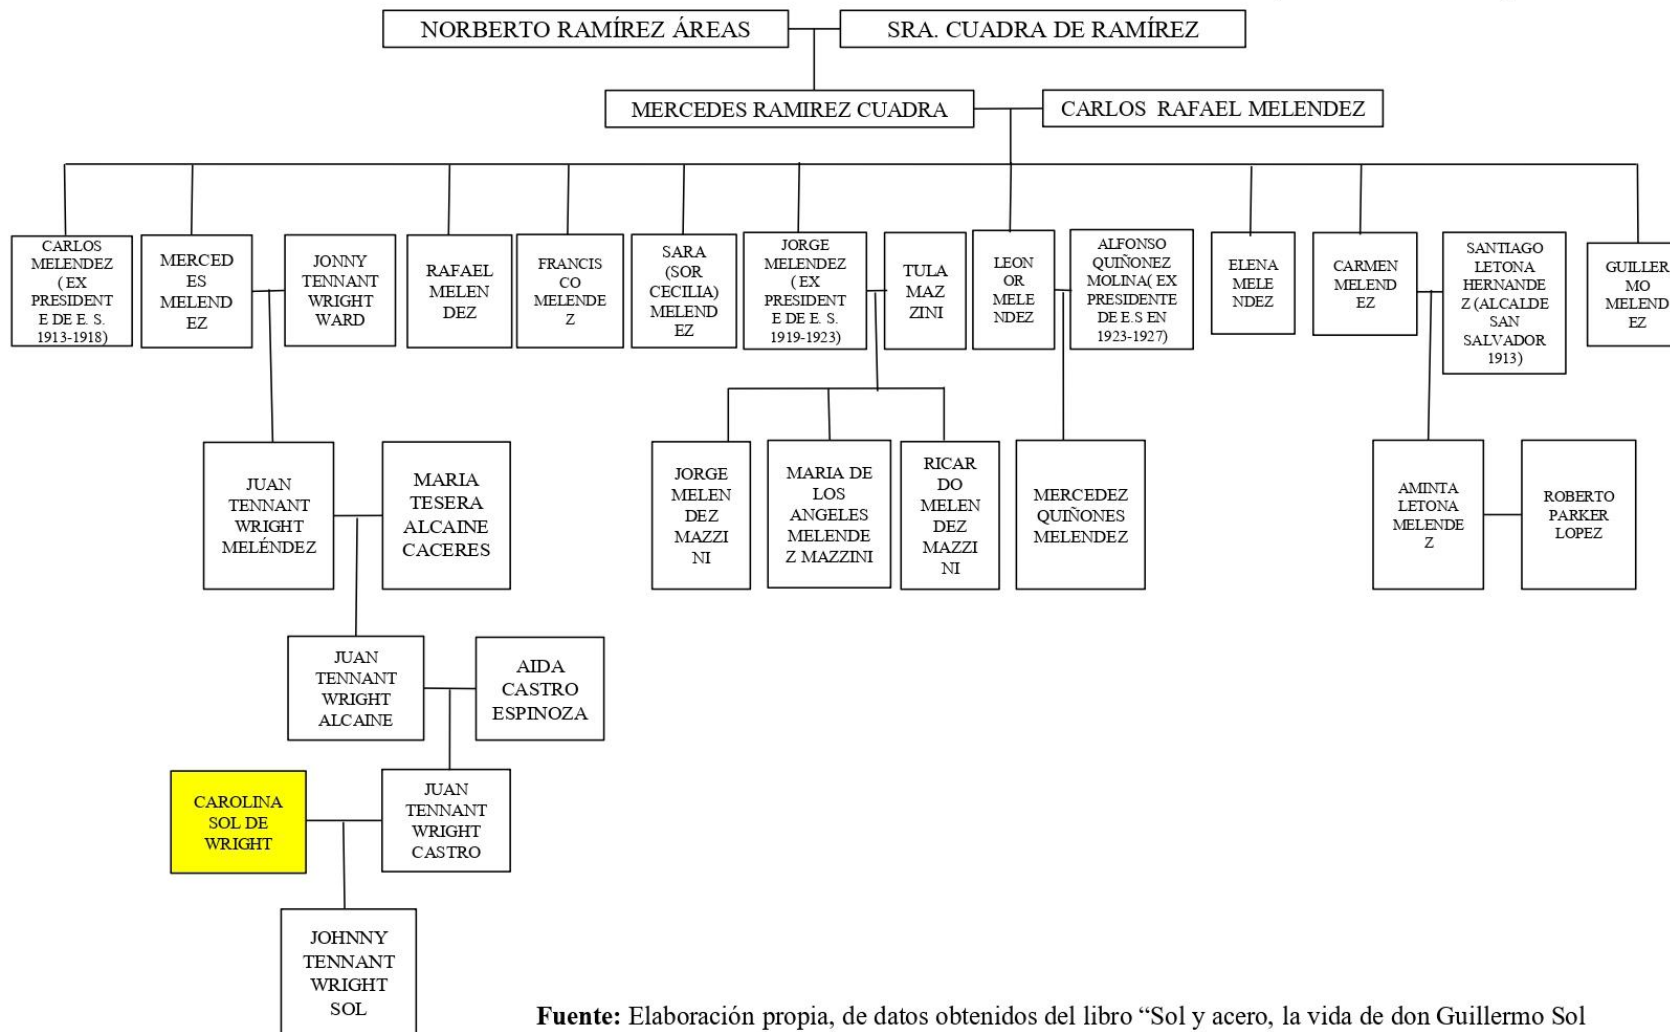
NORBERTO RAMÍREZ ÁREAS

SRA. CUADRA DE RAMÍREZ

MERCEDES RAMIREZ CUADRA

CARLOS RAFAEL MELENDEZ

CARLOS MELENDEZ (EX PRESIDENTE DE E. S. 1913-1918)

MERCEDES MELENDEZ

JONNY TENNANT WRIGHT WARD

RAFAEL MELENDEZ

FRANCISCO MELENDEZ

SARA (SOR CECILIA) MELENDEZ

JORGE MELENDEZ (EX PRESIDENTE DE E. S. 1919-1923)

TULA MAZZINI

LEONOR MELENDEZ

ALFONSO QUIÑONEZ MOLINA( EX PRESIDENTE DE E.S EN 1923-1927)

ELENA MELENDEZ

CARMEN MELENDEZ

SANTIAGO LETONA HERNANDEZ (ALCALDE SAN SALVADOR 1913)

GUILLERMO MELENDEZ

JUAN TENNANT WRIGHT MELÉNDEZ

MARIA TESERA ALCAINE CACERES

JORGE MELENDEZ MAZZINI

MARIA DE LOS ANGELES MELENDEZ MAZZINI

RICARDO MELENDEZ MAZZINI

MERCEDEZ QUIÑONES MELENDEZ

AMINTA LETONA MELENDEZ

ROBERTO PARKER LOPEZ

JUAN TENNANT WRIGHT ALCAINE

AIDA CASTRO ESPINOZA

CAROLINA SOL DE WRIGHT

JUAN TENNANT WRIGHT CASTRO

JOHNNY TENNANT WRIGHT SOL

**Fuente:** Elaboración propia, de datos obtenidos del libro “Sol y acero, la vida de don Guillermo Sol